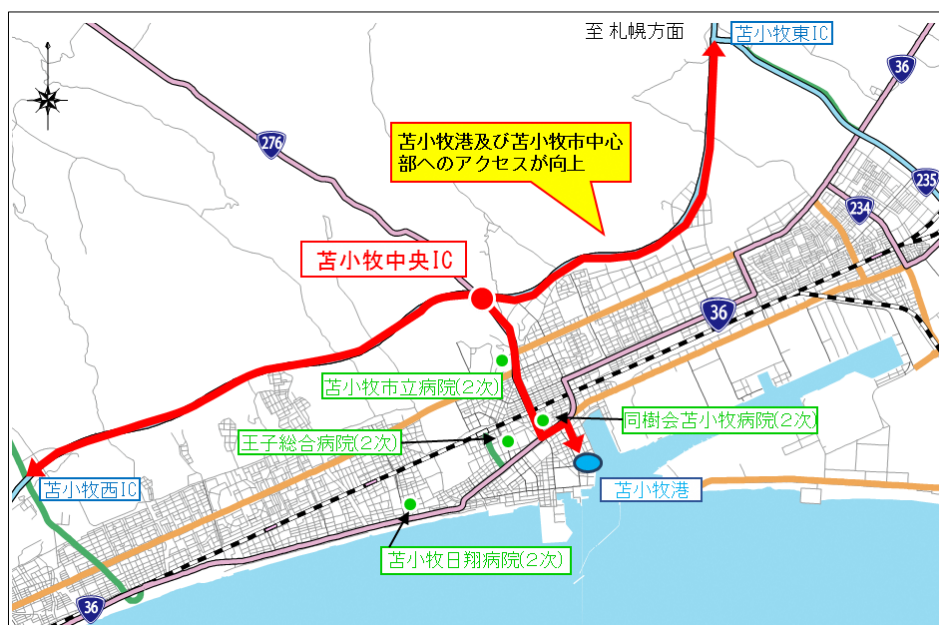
至 札幌方面

苫小牧東IC

36

276

苫小牧港及び苫小牧市中心部へのアクセスが向上

235

234

苫小牧中央IC

36

苫小牧市立病院(2次)

同樹会苫小牧病院(2次)

王子総合病院(2次)

苫小牧西IC

苫小牧港

苫小牧日翔病院(2次)

36